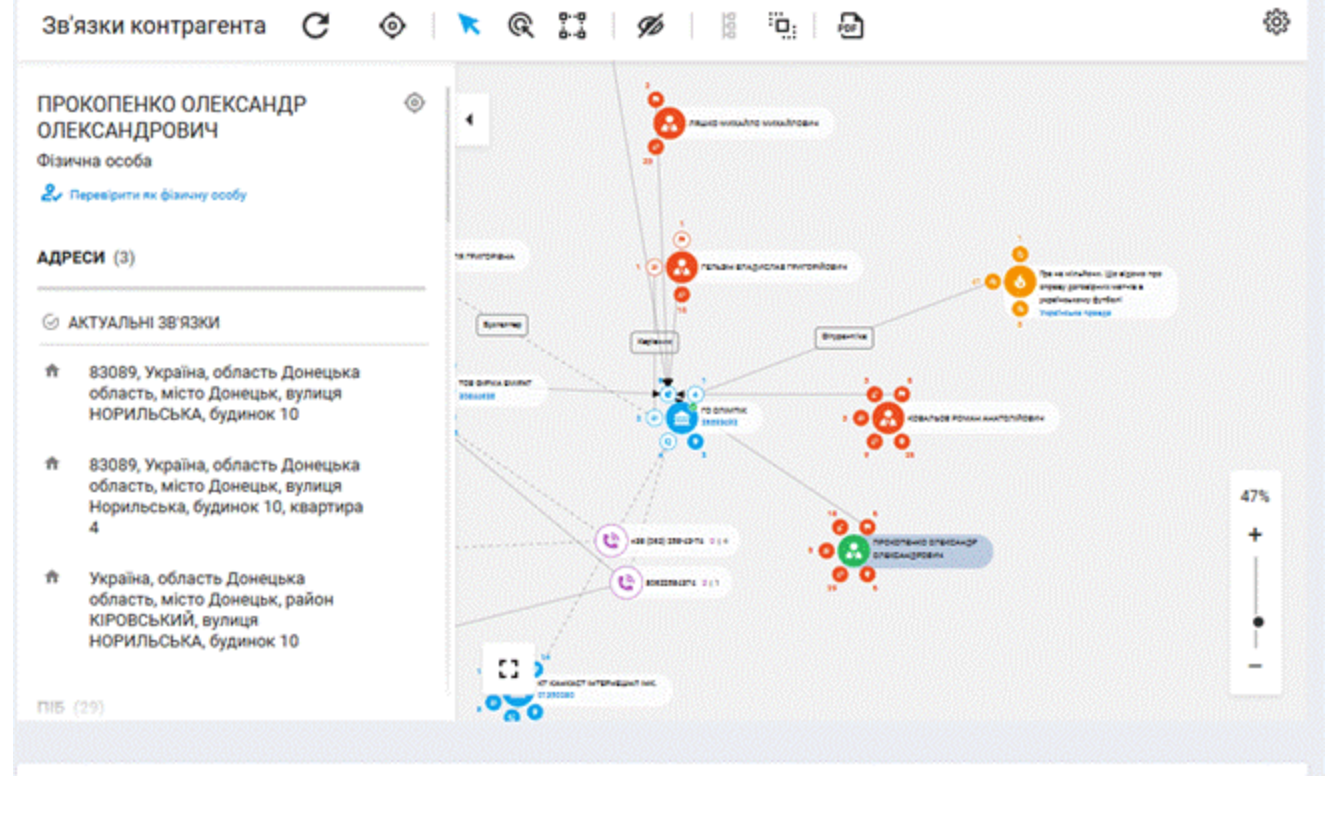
Зв'язки контрагента

PDF

ПРОКОПЕНКО ОЛЕКСАНДР ОЛЕКСАНДРОВИЧ

Фізична особа

Перевірити як фізичну особу

АДРЕСИ (3)

АКТУАЛЬНІ ЗВ'ЯЗКИ

83089, Україна, область Донецька область, місто Донецьк, вулиця НОРИЛЬСЬКА, будинок 10

83089, Україна, область Донецька область, місто Донецьк, вулиця Норильська, будинок 10, квартира 4

Україна, область Донецька область, місто Донецьк, район КІРОВСЬКИЙ, вулиця НОРИЛЬСЬКА, будинок 10

ПІБ (29)

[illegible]

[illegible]

Бухгалтер

Керівник

Згадування

ТОВ ФІРМА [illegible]

ГО ОЛІМПІК

КОВАЛЬОВ РОМАН АНАТОЛІЙОВИЧ

ПРОКОПЕНКО ОЛЕКСАНДР ОЛЕКСАНДРОВИЧ

Українська правда

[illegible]

47%

+

−